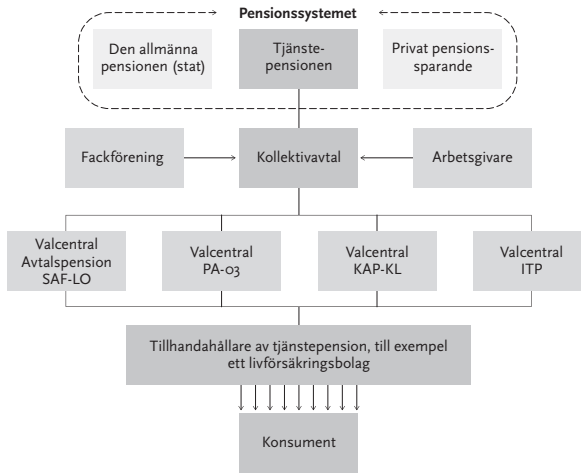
Pensionssystemet

Den allmänna pensionen (stat)

Tjänstepensionen

Privat pensionssparande

Fackförening

Kollektivavtal

Arbetsgivare

Valcentral Avtalspension SAF-LO

Valcentral PA-03

Valcentral KAP-KL

Valcentral ITP

Tillhandahållare av tjänstepension, till exempel ett livförsäkringsbolag

Konsument